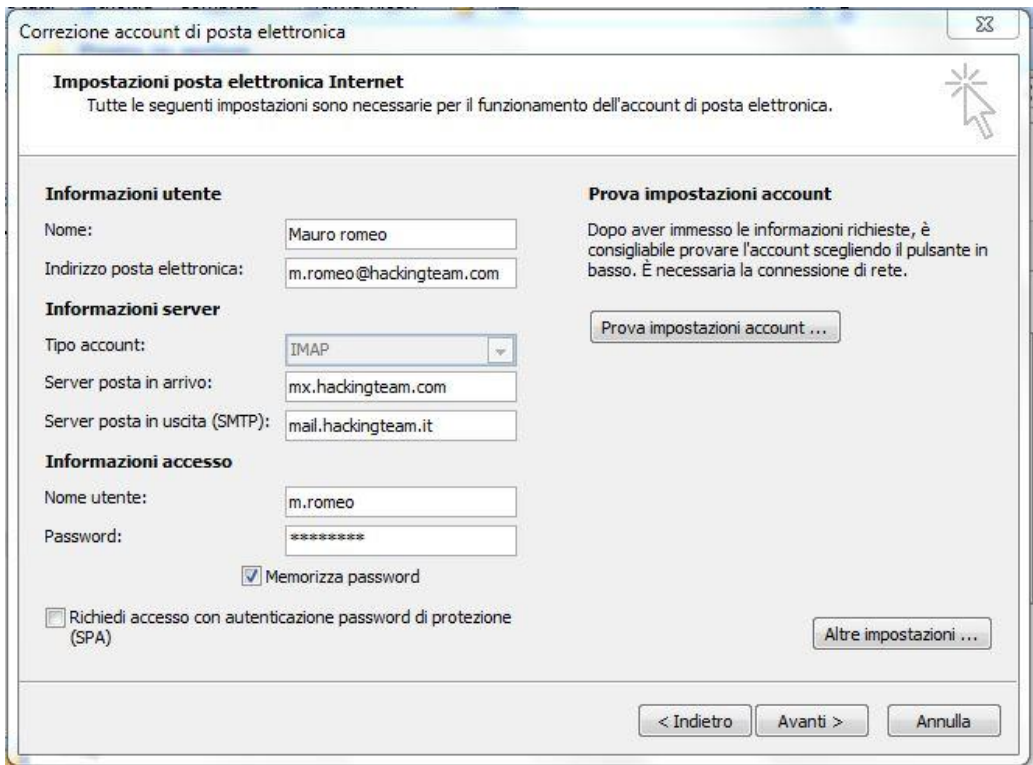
Correzione account di posta elettronica

**Impostazioni posta elettronica Internet**
Tutte le seguenti impostazioni sono necessarie per il funzionamento dell'account di posta elettronica.

**Informazioni utente**

Nome: Mauro romeo

Indirizzo posta elettronica: m.romeo@hackingteam.com

**Informazioni server**

Tipo account: IMAP

Server posta in arrivo: mx.hackingteam.com

Server posta in uscita (SMTP): mail.hackingteam.it

**Informazioni accesso**

Nome utente: m.romeo

Password: *********

Memorizza password

Richiedi accesso con autenticazione password di protezione (SPA)

**Prova impostazioni account**

Dopo aver immesso le informazioni richieste, è consigliabile provare l'account scegliendo il pulsante in basso. È necessaria la connessione di rete.

Prova impostazioni account ...

Altre impostazioni ...

< Indietro | Avanti > | Annulla